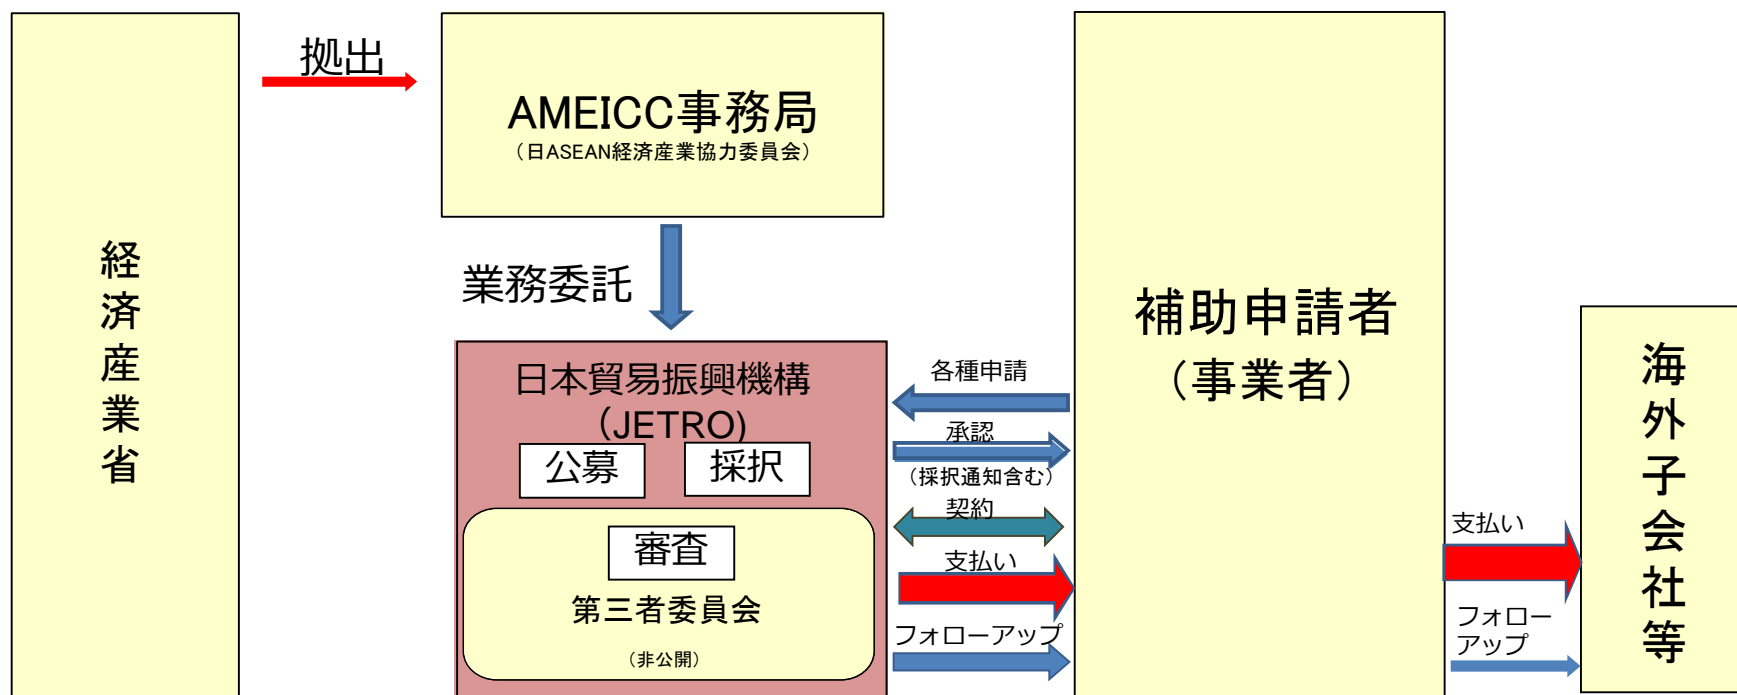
経済産業省

拠出

AMEICC事務局
（日ASEAN経済産業協力委員会）

業務委託

日本貿易振興機構
(JETRO)

公募

採択

審査

第三者委員会

（非公開）

各種申請

承認
（採択通知含む）

契約

支払い

フォローアップ

補助申請者
（事業者）

支払い

フォローアップ

海外子会社等